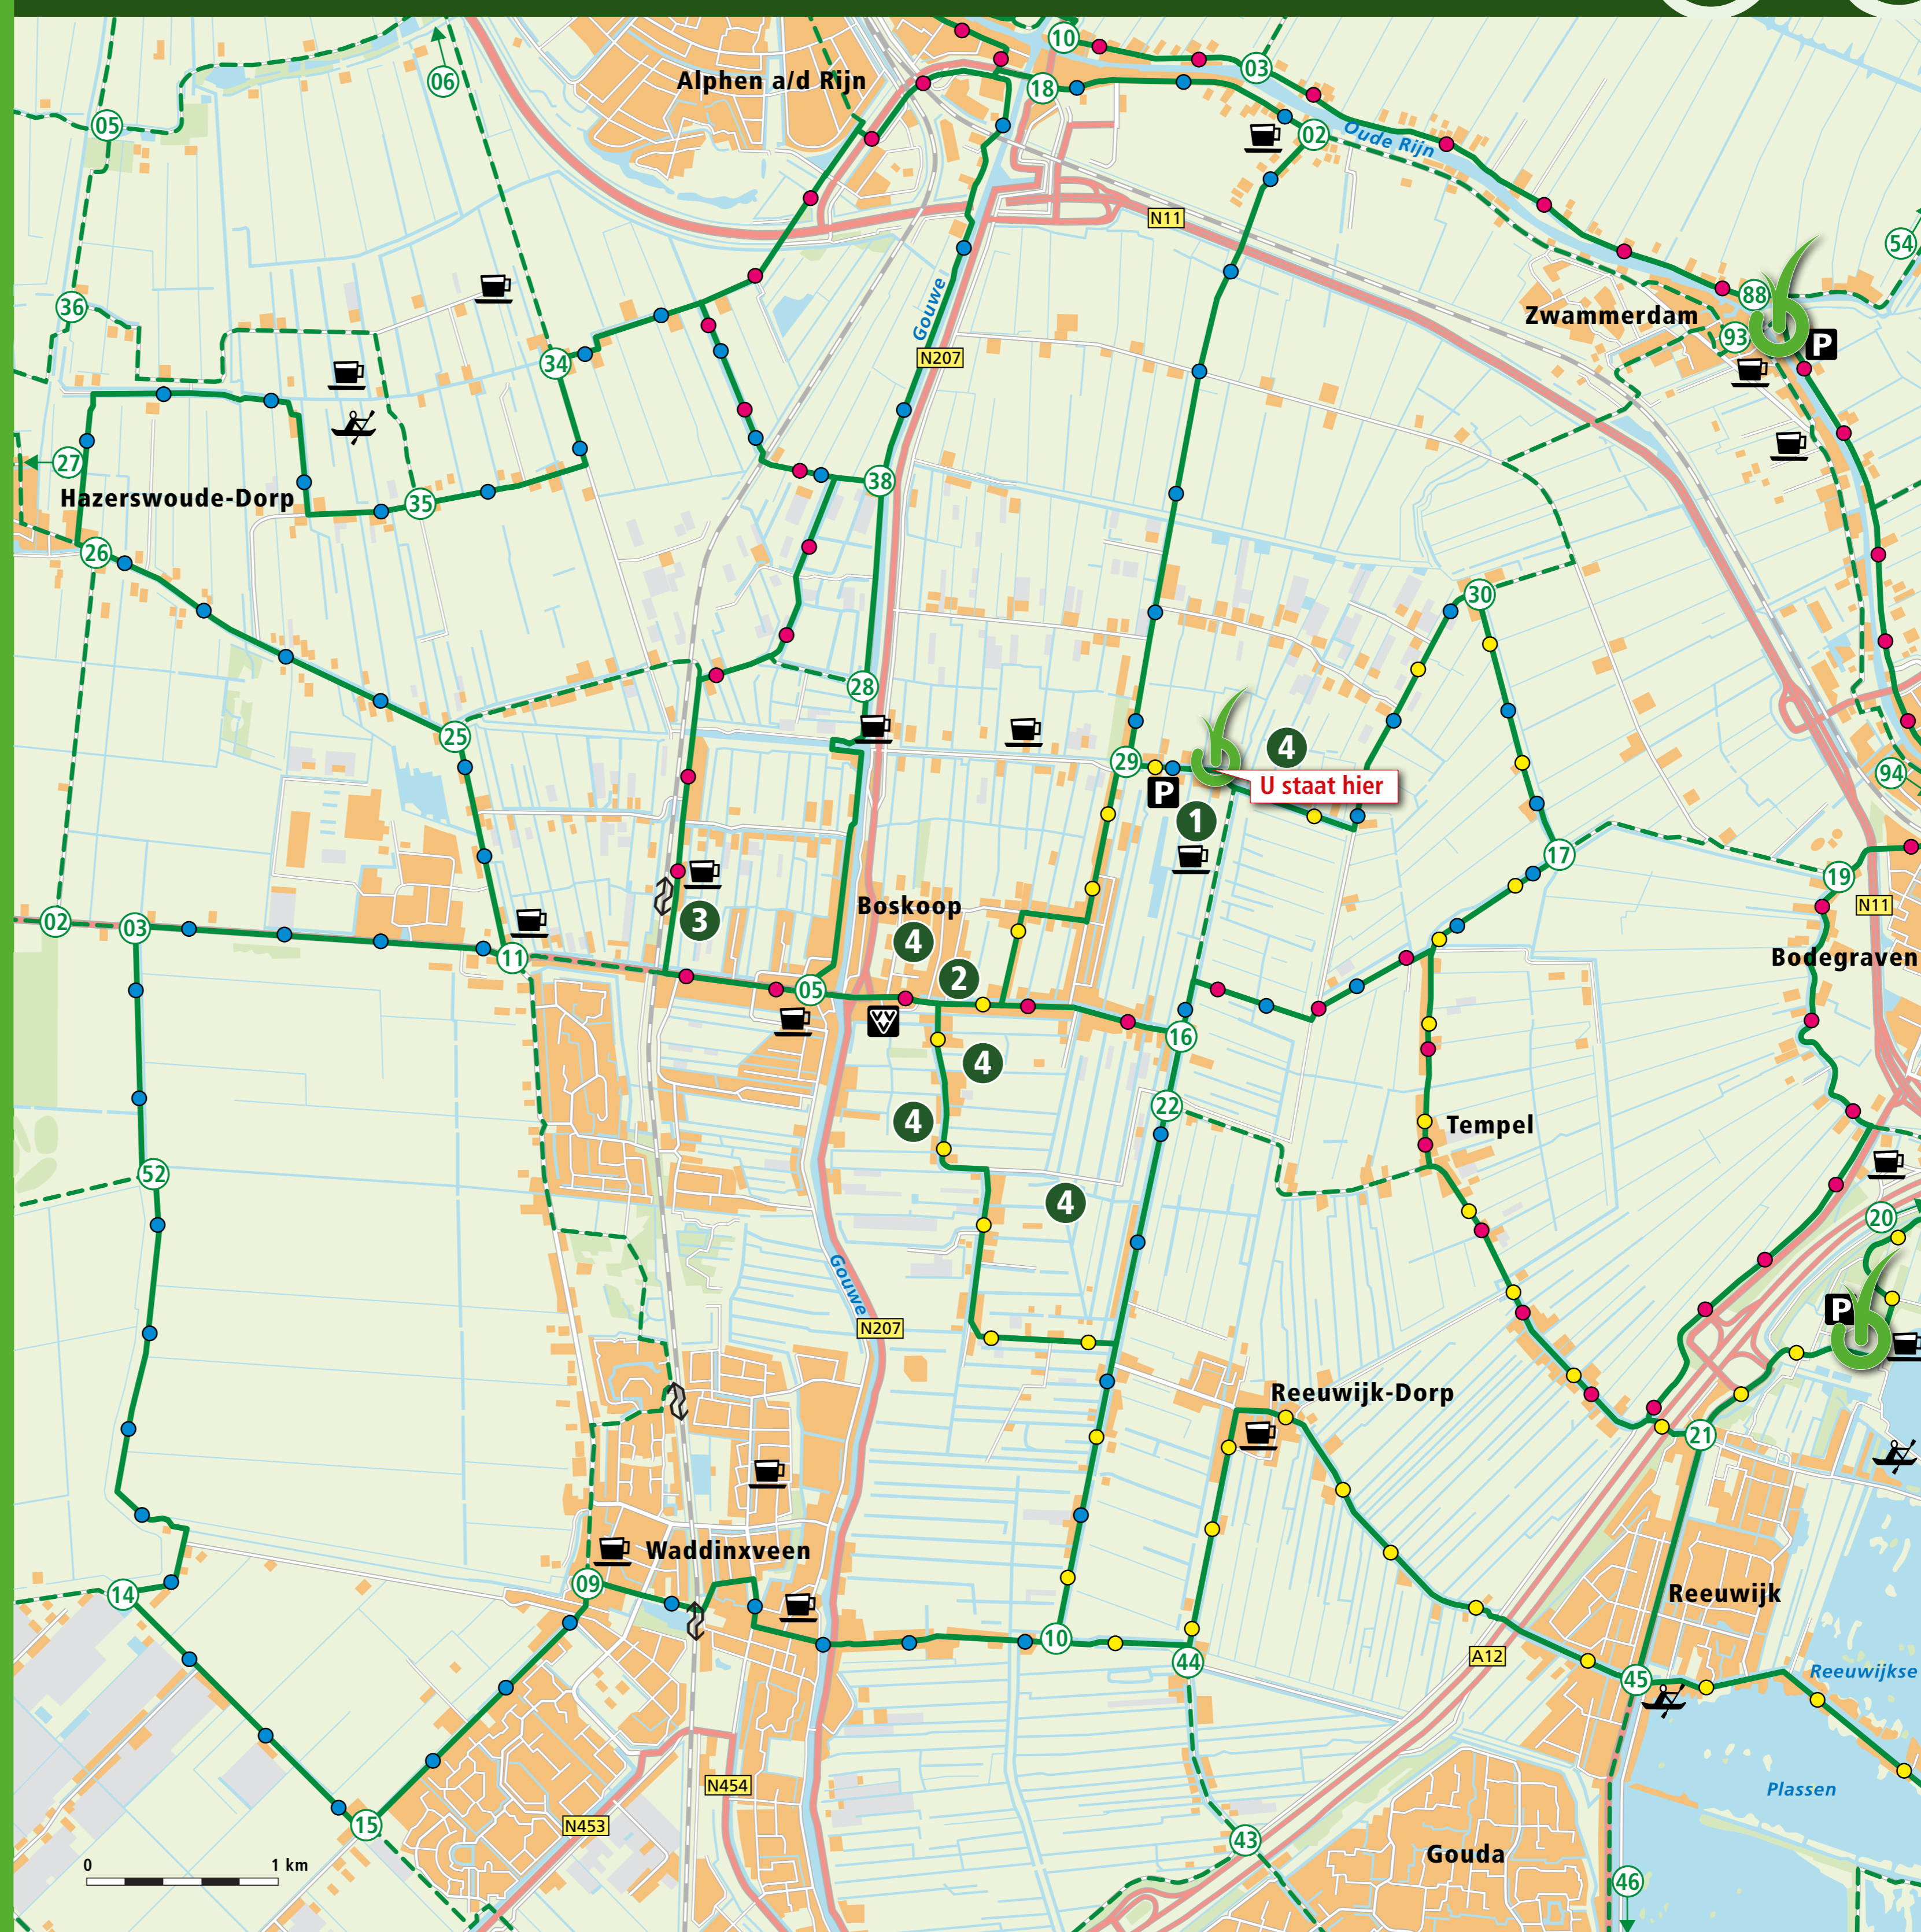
Alphen a/d Rijn
10
03
18
02
06
05
Oude Rijn
N11
54
Zwammerdam
88
93
P
36
34
Gouwe
N207
27
38
Hazerswoude-Dorp
35
26
30
28
25
29
4
P
U staat hier
1
94
17
19
N11
Boskoop
3
4
2
02
03
11
05
16
Bodegraven
4
4
22
Tempel
52
4
20
P
Gouwe
N207
Reeuwijk-Dorp
21
Waddinxveen
Reeuwijk
14
09
10
44
A12
45
Reeuwijkse
N454
Plassen
15
N453
43
Gouda
0
1 km
46